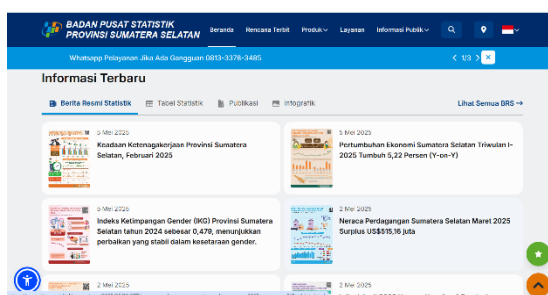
BADAN PUSAT STATISTIK
PROVINSI SUMATERA SELATAN

Beranda Rencana Terbit Produk Layanan Informasi Publik

Whatsapp Pelayanan Jika Ada Gangguan 0813-3378-3485

1/3

Informasi Terbaru

Berita Resmi Statistik Tabel Statistik Publikasi Infografik

Lihat Semua BRS →

5 Mei 2025
Keadaan Ketenagakerjaan Provinsi Sumatera Selatan, Februari 2025

5 Mei 2025
Pertumbuhan Ekonomi Sumatera Selatan Triwulan I-2025 Tumbuh 5,22 Persen (Y-on-Y)

5 Mei 2025
Indeks Ketimpangan Gender (IKG) Provinsi Sumatera Selatan tahun 2024 sebesar 0,478, menunjukkan perbaikan yang stabil dalam kesetaraan gender.

2 Mei 2025
Neraca Perdagangan Sumatera Selatan Maret 2025 Surplus US$515,16 juta

2 Mei 2025

2 Mei 2025